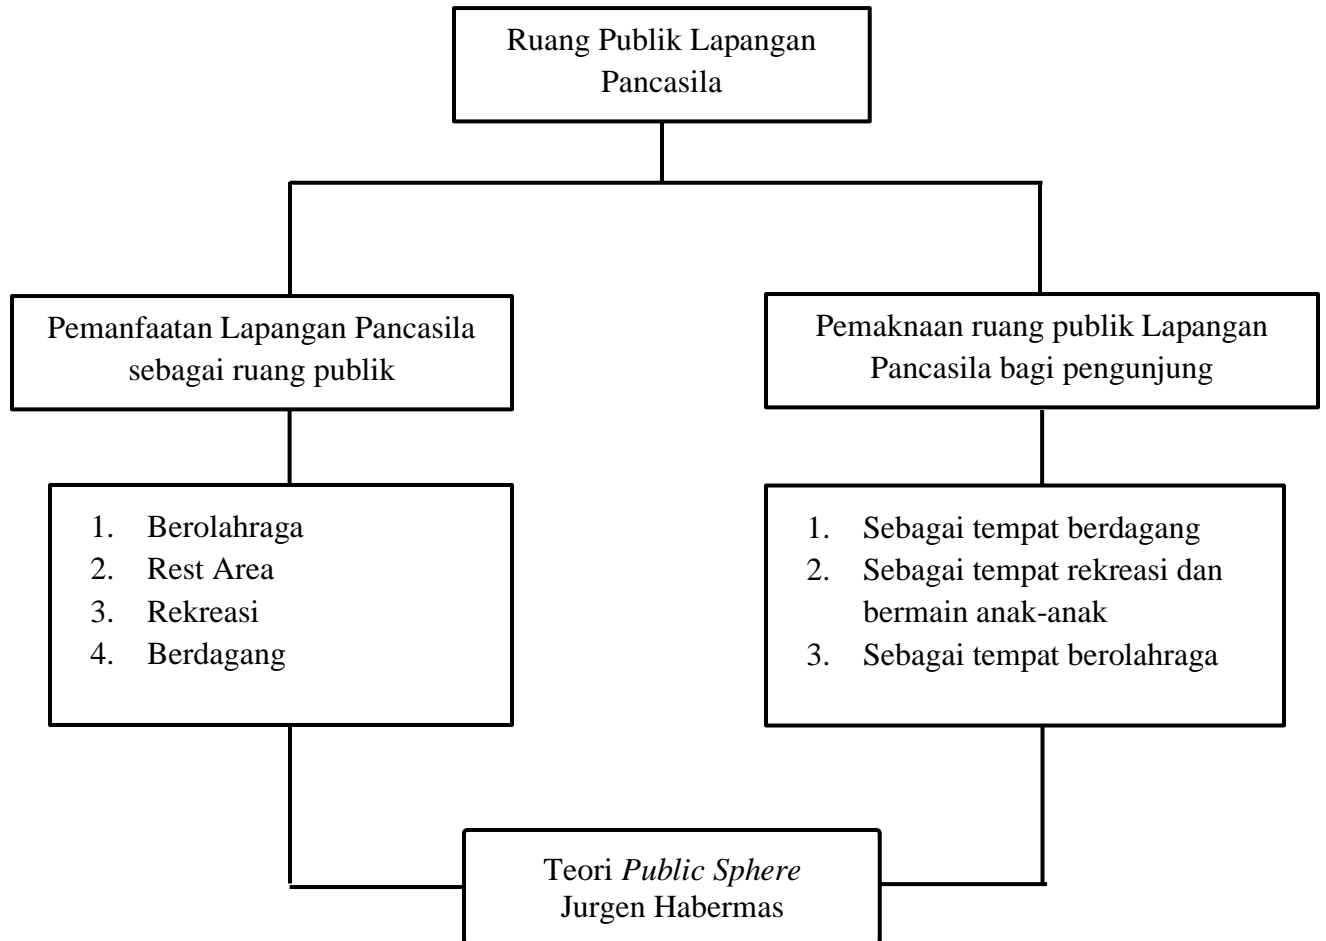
Ruang Publik Lapangan Pancasila

Pemanfaatan Lapangan Pancasila sebagai ruang publik

Pemaknaan ruang publik Lapangan Pancasila bagi pengunjung

1. Berolahraga
2. Rest Area
3. Rekreasi
4. Berdagang

1. Sebagai tempat berdagang
2. Sebagai tempat rekreasi dan bermain anak-anak
3. Sebagai tempat berolahraga

Teori *Public Sphere* Jurgen Habermas